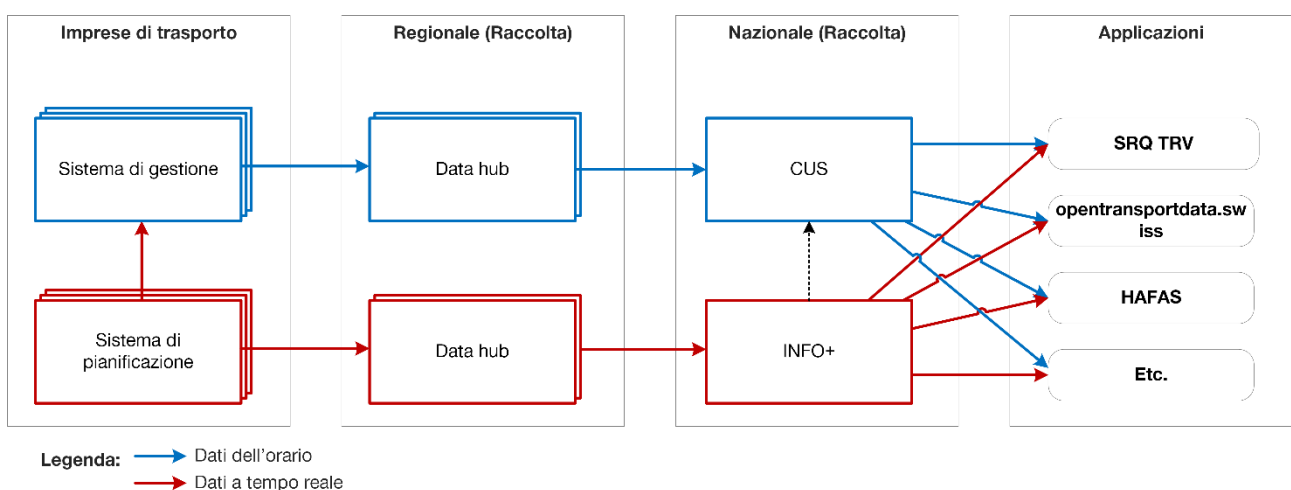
Imprese di trasporto

Regionale (Raccolta)

Nazionale (Raccolta)

Applicazioni

Sistema di gestione

Data hub

CUS

SRQ TRV

opentransportdata.swiss

HAFAS

Sistema di pianificazione

Data hub

INFO+

Etc.

Legenda: Dati dell'orario
Dati a tempo reale